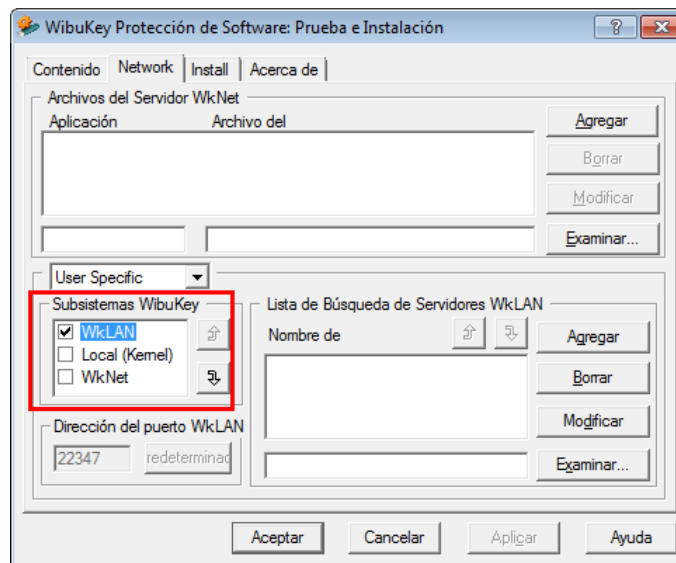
WibuKey Protección de Software: Prueba e Instalación

?

Contenido | Network | Install | Acerca de

Archivos del Servidor WkNet

Aplicación | Archivo del

Agregar

Borrar

Modificar

Examinar...

User Specific

Subsistemas WibuKey

WkLAN

Local (Kernel)

WkNet

Lista de Búsqueda de Servidores WkLAN

Nombre de

Agregar

Borrar

Modificar

Dirección del puerto WkLAN

22347

redeterminad

Examinar...

Aceptar | Cancelar | Aplicar | Ayuda